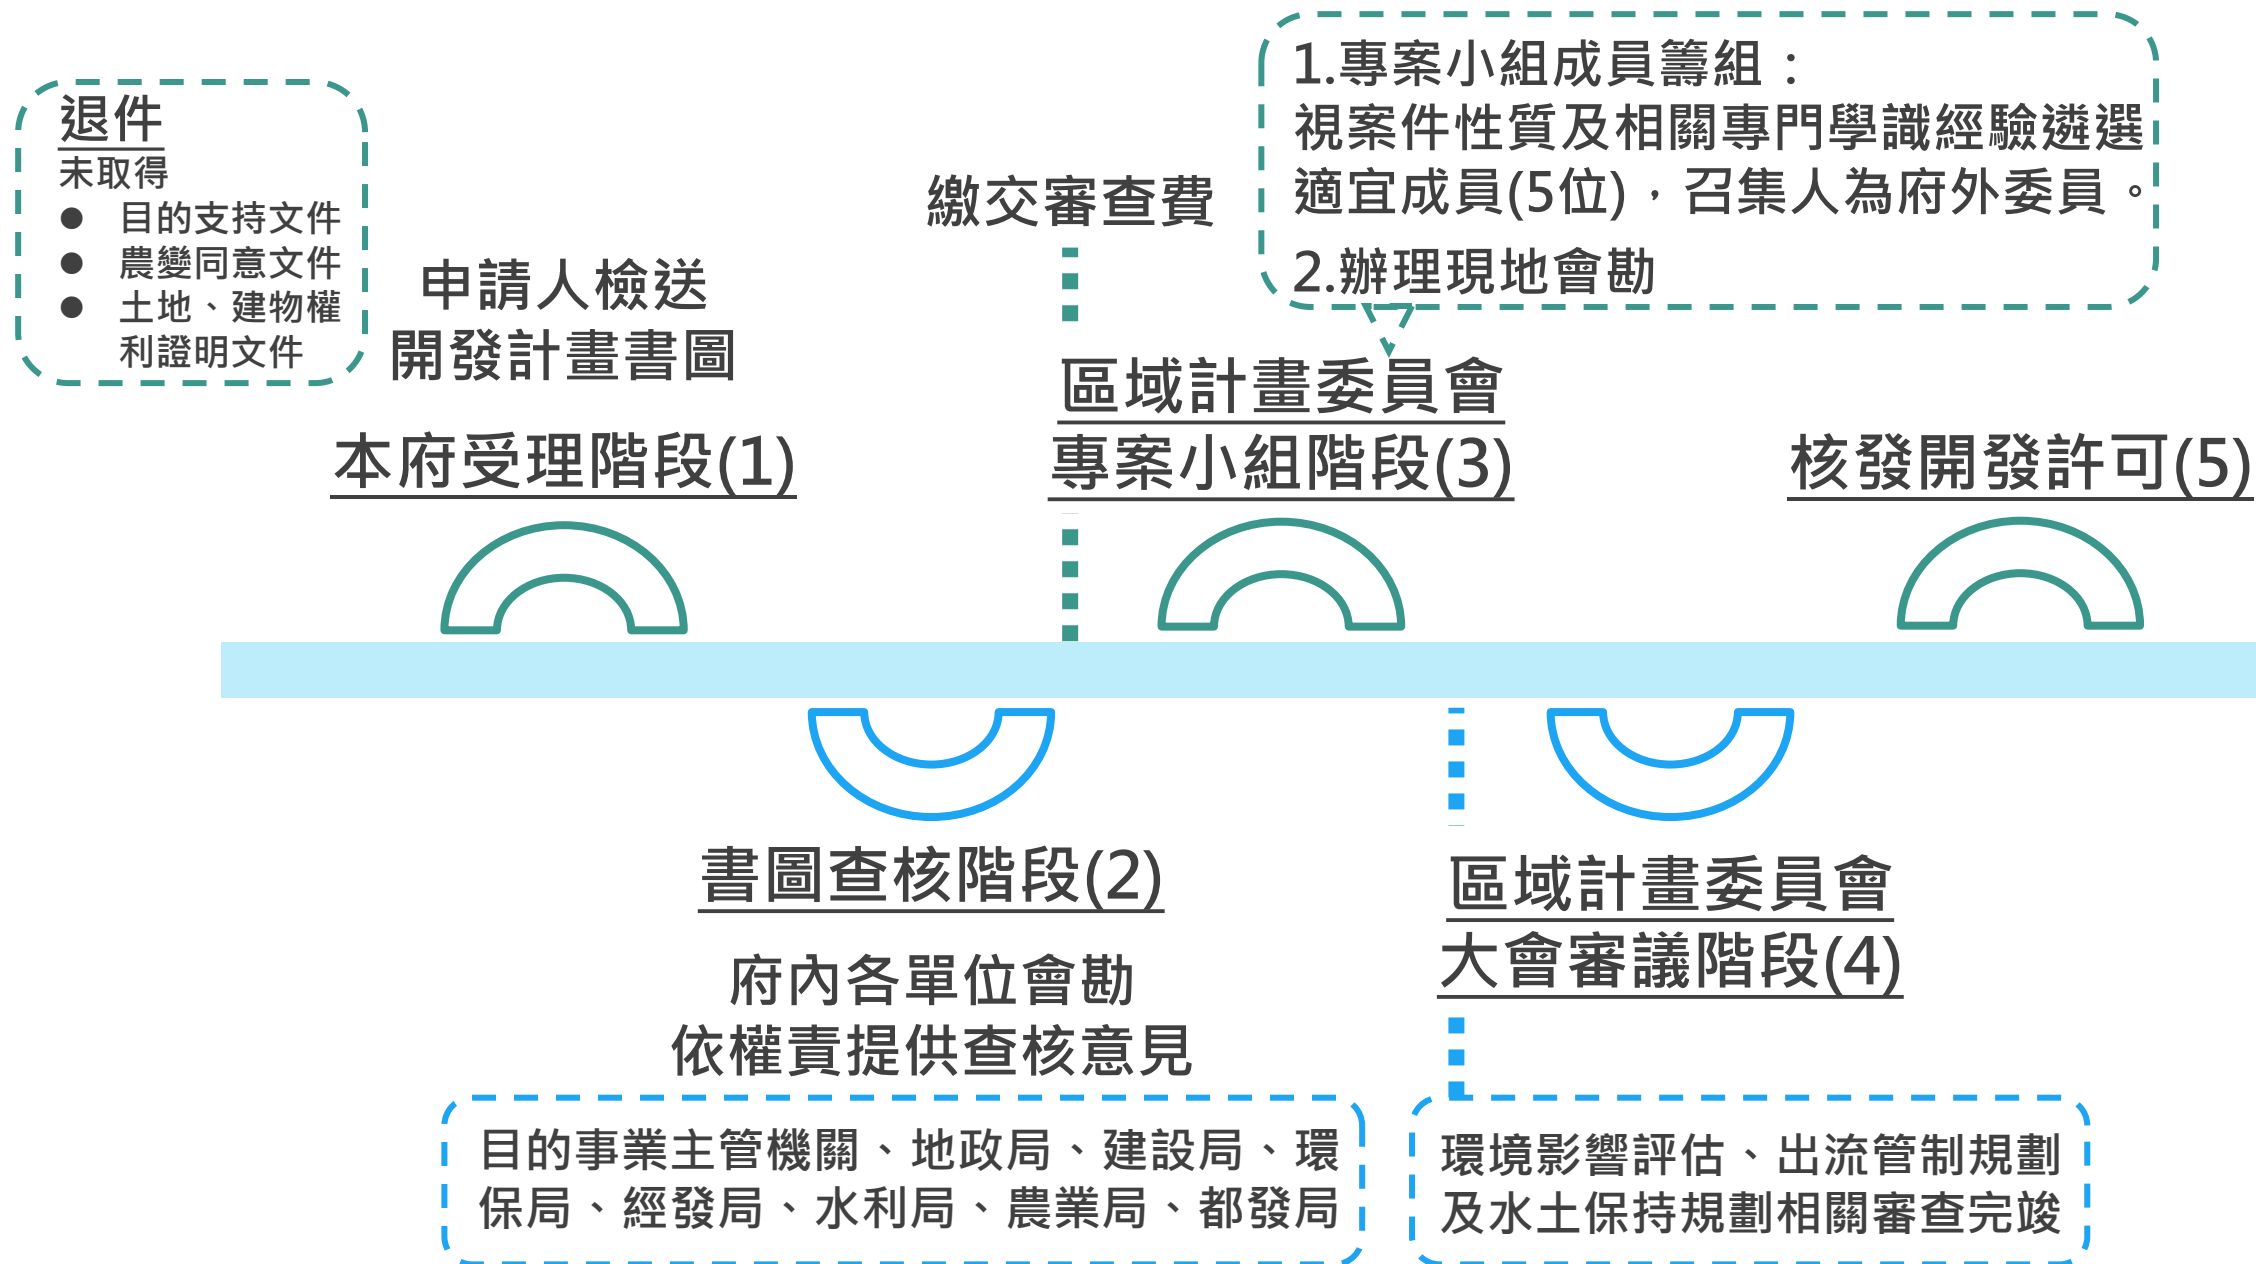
退件
未取得
● 目的支持文件
● 農變同意文件
● 土地、建物權利證明文件

申請人檢送
開發計畫書圖

本府受理階段(1)

繳交審查費

1.專案小組成員籌組：
視案件性質及相關專門學識經驗遴選適宜成員(5位)，召集人為府外委員。
2.辦理現地會勘

區域計畫委員會
專案小組階段(3)

核發開發許可(5)

書圖查核階段(2)

府內各單位會勘
依權責提供查核意見

目的事業主管機關、地政局、建設局、環保局、經發局、水利局、農業局、都發局

區域計畫委員會
大會審議階段(4)

環境影響評估、出流管制規劃及水土保持規劃相關審查完竣